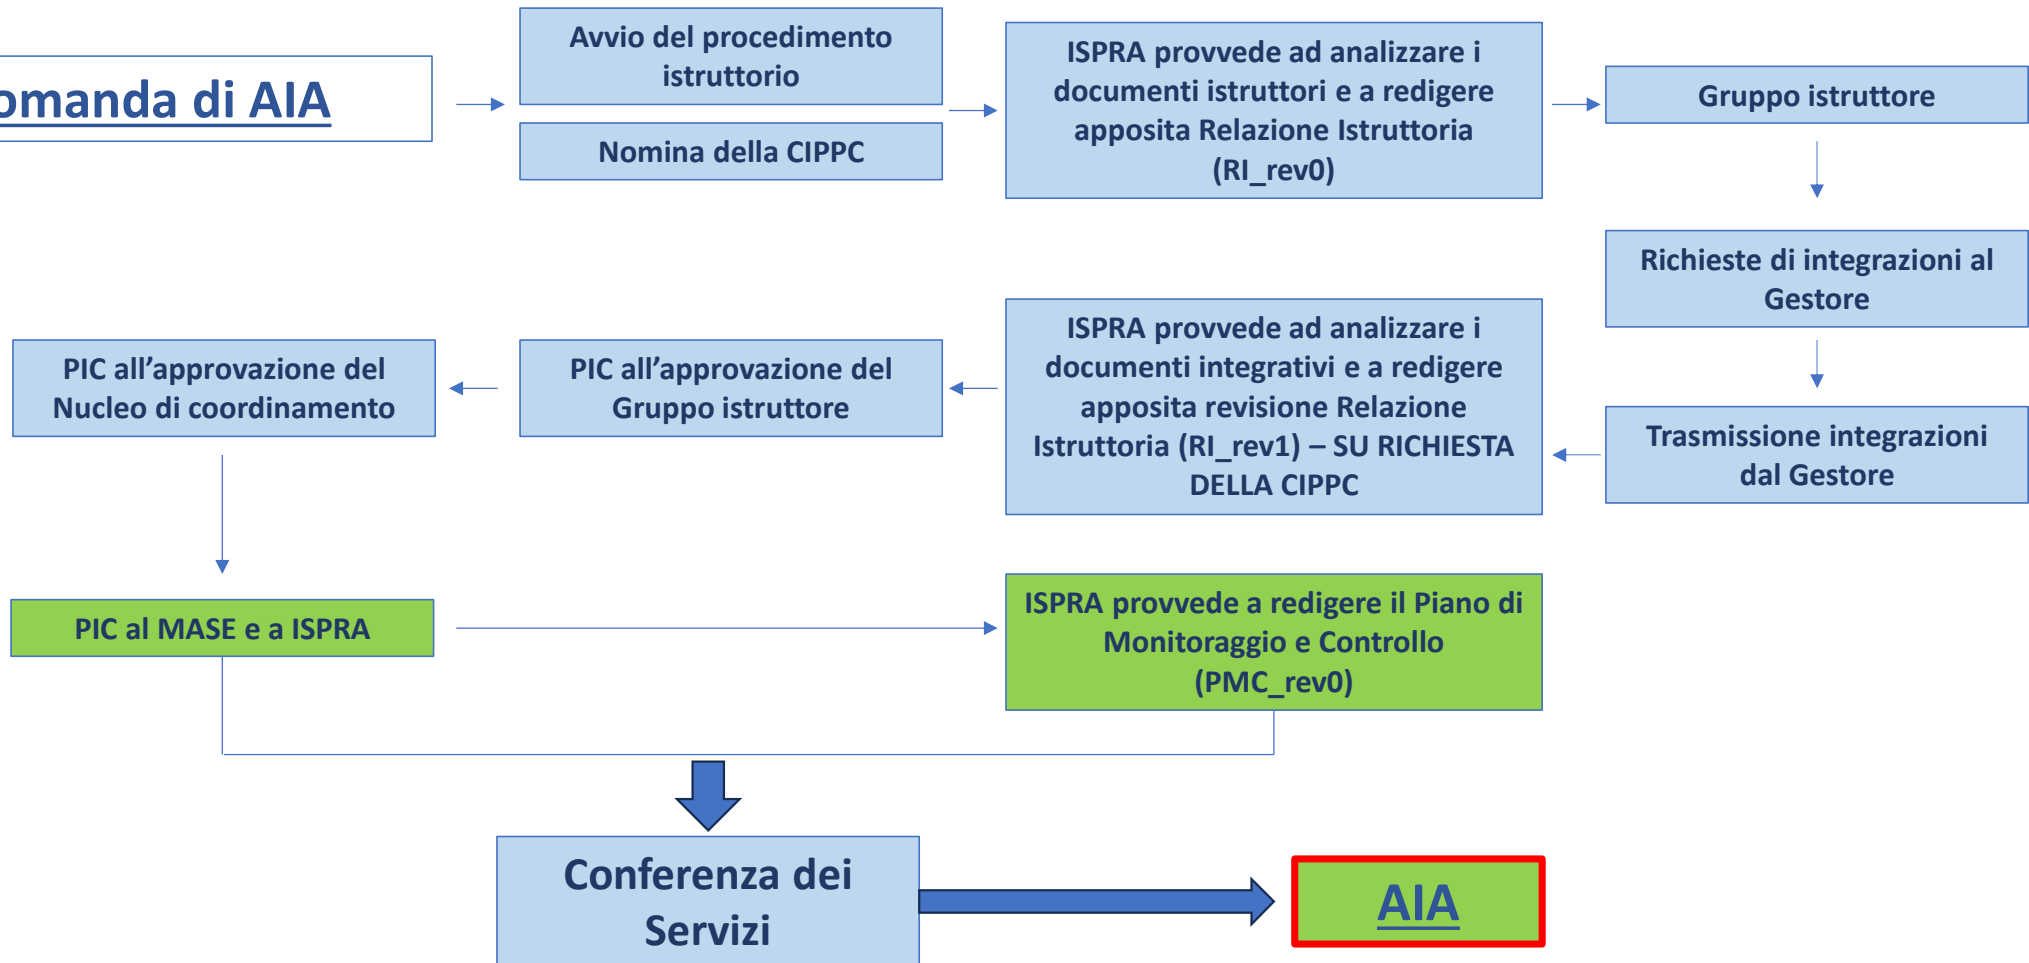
omanda di AIA

Avvio del procedimento istruttorio

Nomina della CIPPC

ISPRA provvede ad analizzare i documenti istruttori e a redigere apposita Relazione Istruttoria (RI_rev0)

Gruppo istruttore

Richieste di integrazioni al Gestore

Trasmissione integrazioni dal Gestore

ISPRA provvede ad analizzare i documenti integrativi e a redigere apposita revisione Relazione Istruttoria (RI_rev1) – SU RICHIESTA DELLA CIPPC

PIC all’approvazione del Gruppo istruttore

PIC all’approvazione del Nucleo di coordinamento

PIC al MASE e a ISPRA

ISPRA provvede a redigere il Piano di Monitoraggio e Controllo (PMC_rev0)

Conferenza dei Servizi

AIA